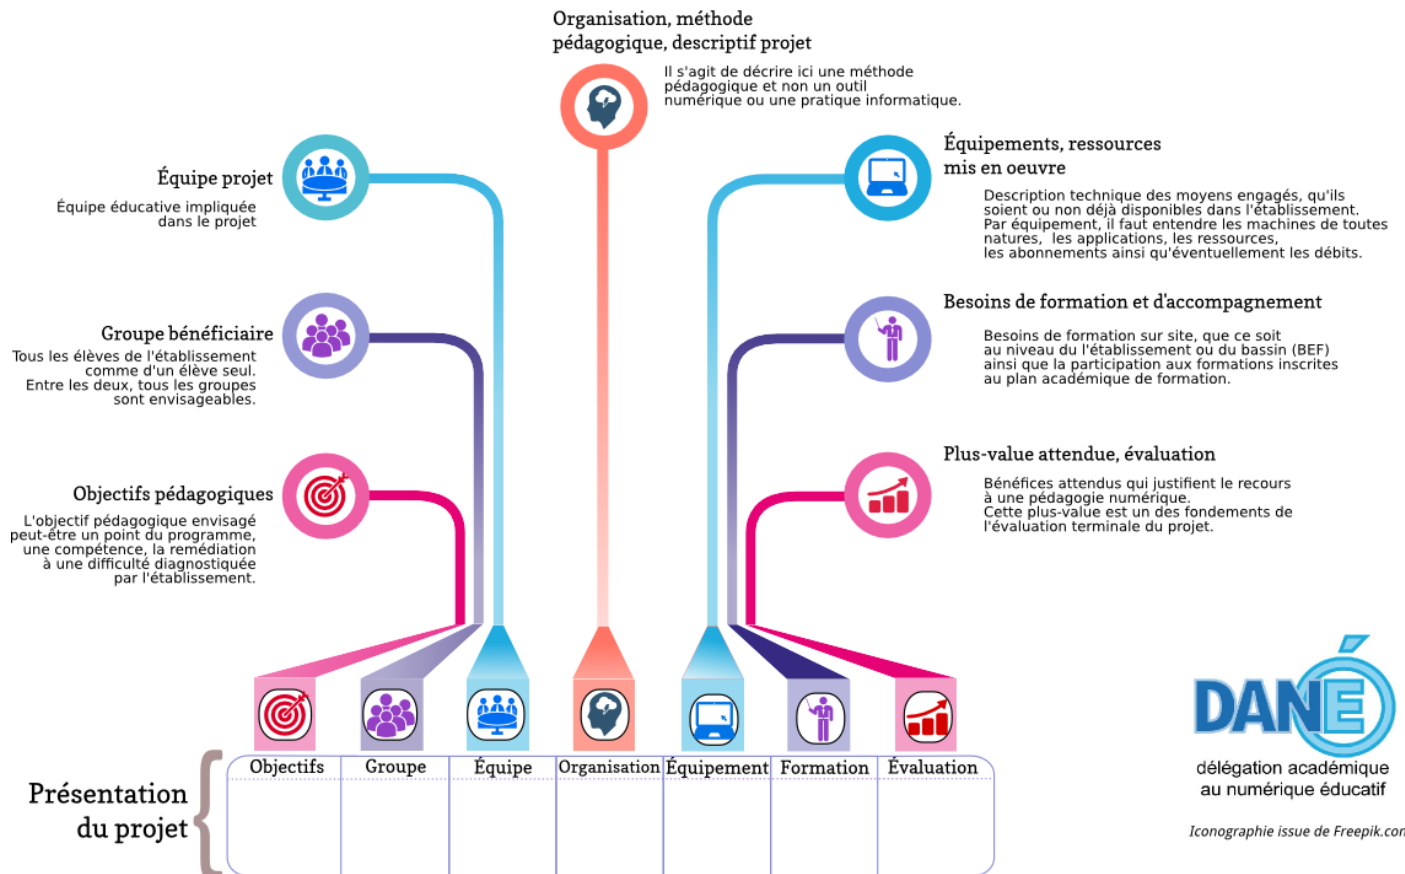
Organisation, méthode pédagogique, descriptif projet

Il s'agit de décrire ici une méthode pédagogique et non un outil numérique ou une pratique informatique.

Équipe projet

Équipe éducative impliquée dans le projet

Groupe bénéficiaire

Tous les élèves de l'établissement comme d'un élève seul. Entre les deux, tous les groupes sont envisageables.

Objectifs pédagogiques

L'objectif pédagogique envisagé peut-être un point du programme, une compétence, la remédiation à une difficulté diagnostiquée par l'établissement.

Équipements, ressources mis en oeuvre

Description technique des moyens engagés, qu'ils soient ou non déjà disponibles dans l'établissement. Par équipement, il faut entendre les machines de toutes natures, les applications, les ressources, les abonnements ainsi qu'éventuellement les débits.

Besoins de formation et d'accompagnement

Besoins de formation sur site, que ce soit au niveau de l'établissement ou du bassin (BEF) ainsi que la participation aux formations inscrites au plan académique de formation.

Plus-value attendue, évaluation

Bénéfices attendus qui justifient le recours à une pédagogie numérique. Cette plus-value est un des fondements de l'évaluation terminale du projet.

Présentation du projet

| Objectifs | Groupe | Équipe | Organisation | Équipement | Formation | Évaluation |
|---|---|---|---|---|---|---|
| | | | | | | |

DANÉ
délégation académique au numérique éducatif

Iconographie issue de Freepik.co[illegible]